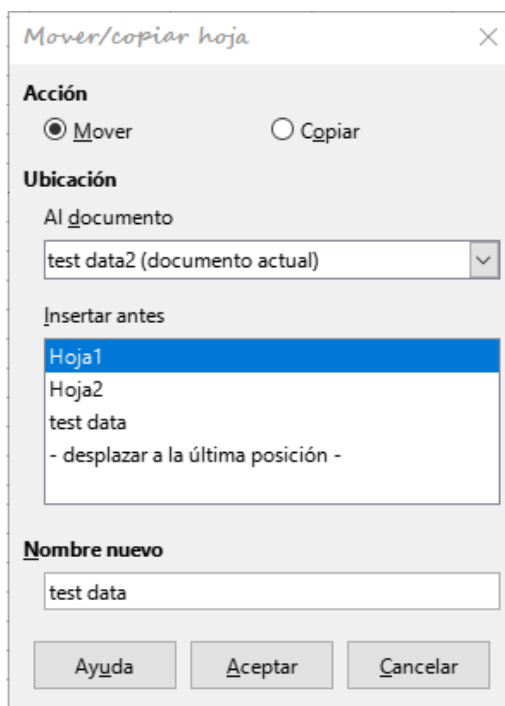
Mover/copiar hoja

Acción

Mover

Copiar

Ubicación

Al documento

test data2 (documento actual)

Insertar antes

Hoja1
Hoja2
test data
- desplazar a la última posición -

Nombre nuevo

test data

Ayuda

Aceptar

Cancelar